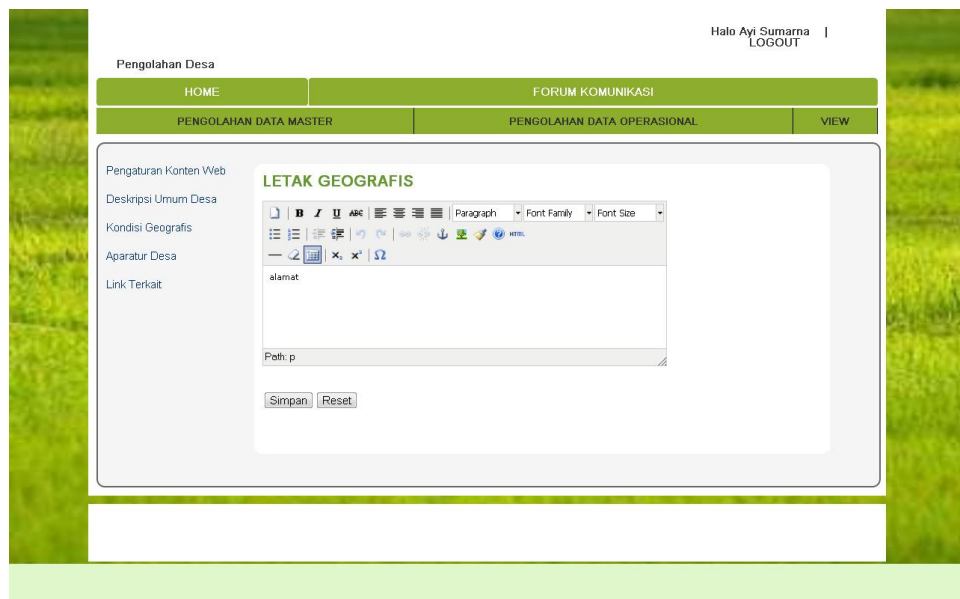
Halo Ayi Sumarna | LOGOUT

Pengolahan Desa

HOME

FORUM KOMUNIKASI

PENGOLAHAN DATA MASTER

PENGOLAHAN DATA OPERASIONAL

VIEW

Pengaturan Konten Web

Deskripsi Umum Desa

Kondisi Geografis

Aparatur Desa

Link Terkait

LETAK GEOGRAFIS

B I U ABC Paragraph Font Family Font Size

HTML

$x_2$ $x^2$ Ω

alamat

Path: p

Simpan Reset